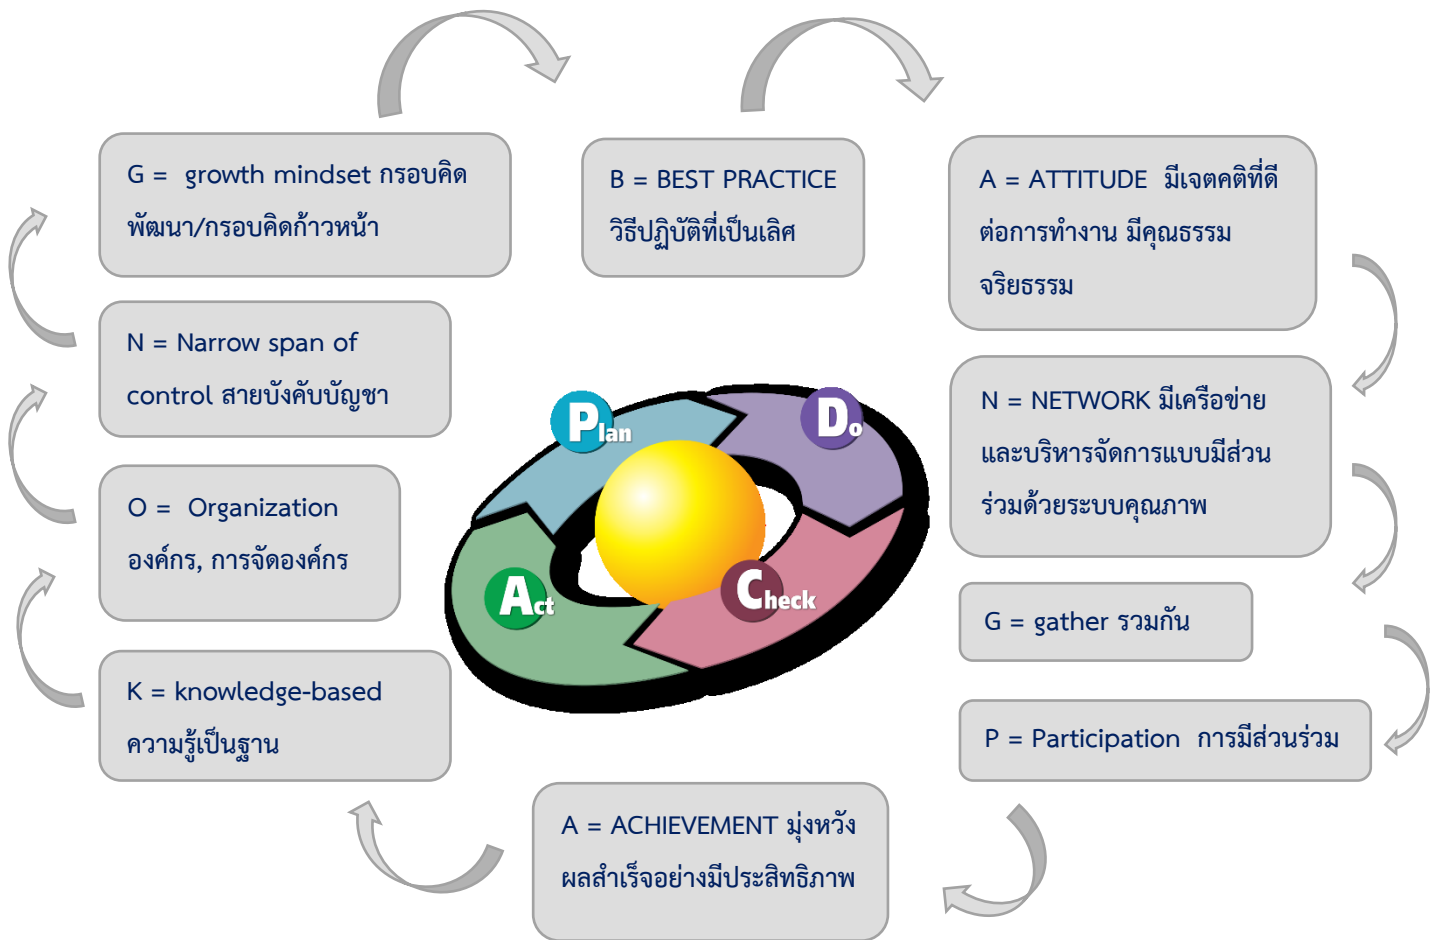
G = growth mindset กรอบคิดพัฒนา/กรอบคิดก้าวหน้า

B = BEST PRACTICE วิธีปฏิบัติที่เป็นเลิศ

A = ATTITUDE มีเจตคติที่ดีต่อการทำงาน มีคุณธรรมจริยธรรม

N = Narrow span of control สายบังคับบัญชา

N = NETWORK มีเครือข่ายและบริหารจัดการแบบมีส่วนร่วมด้วยระบบคุณภาพ

Plan

Do

Act

Check

O = Organization องค์กร, การจัดองค์กร

G = gather รวมกัน

K = knowledge-based ความรู้เป็นฐาน

P = Participation การมีส่วนร่วม

A = ACHIEVEMENT มุ่งหวังผลสำเร็จอย่างมีประสิทธิภาพ